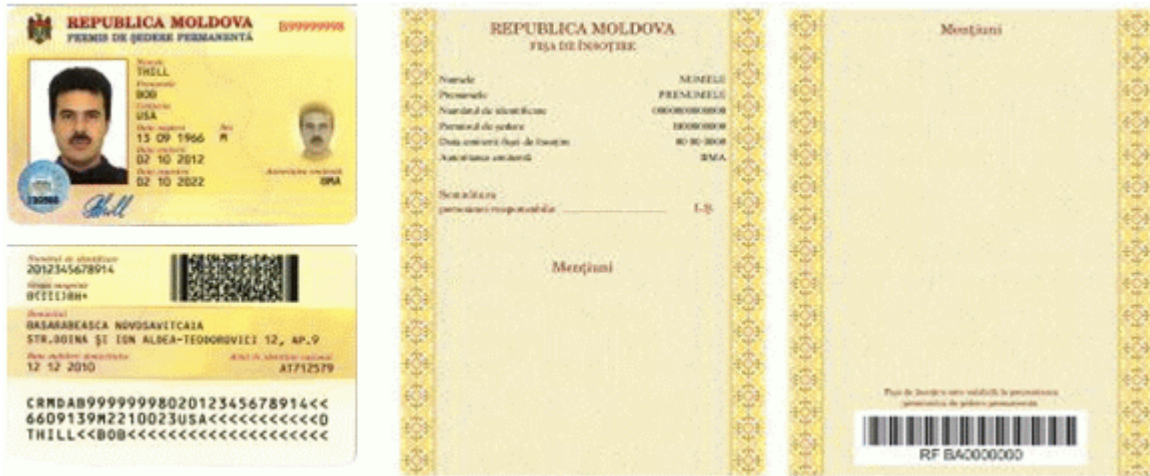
REPUBLICA MOLDOVA
PERMIS DE ŞEDERE PERMANENTĂ
B99999998
Numele
THILL
Prenumele
BOB
Cetăţenie
USA
Data nașterii
13 09 1966
Sex
M
Data eliberării
02 10 2012
Data expirării
02 10 2022
Autoritatea emitentă
BMA

Numărul de identificare
2012345678914
Grupa sanguină
0(I)Rh+
Domiciliul
BASARABEASCA NOVOSAVITCAIA
STR.DOINA ŞI ION ALDEA-TEODOROVICI 12, AP.9
Data stabilirii domiciliului
12 12 2010
Actul de identitate național
AT712579

CRMDAB99999998020123456789 14<<
6609139M2210023USA<<<<<<<<<<<D
THILL<<BOB<<<<<<<<<<<<<<<<<<<<

REPUBLICA MOLDOVA
FIŞA DE ÎNSOŢIRE

Numele NUMELE
Prenumele PRENUMELE
Numărul de identificare 0000000000000
Permisul de şedere B00000000
Data emiterii fişei de însoţire 00 00 0000
Autoritatea emitentă BMA

Semnătura
persoanei responsabile L.Ş.

Menţiuni

Menţiuni

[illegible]

RF BA0000000